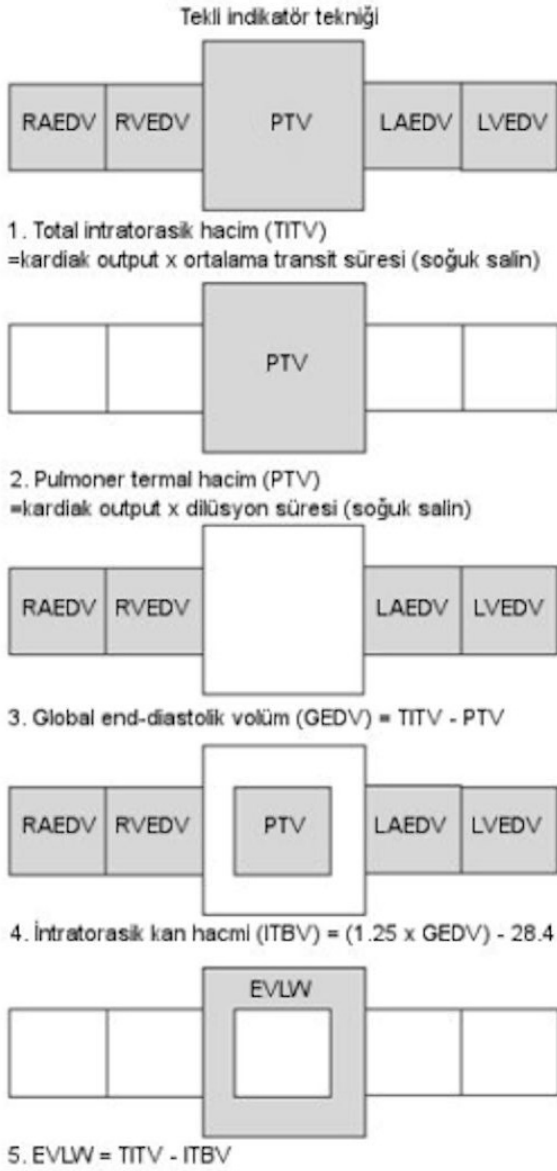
Tekli indikatör tekniği

RAEDV RVEDV PTV LAEDV LVEDV

1. Total intratorasik hacim (TITV)
=kardiak output x ortalama transit süresi (soğuk salin)

PTV

2. Pulmoner termal hacim (PTV)
=kardiak output x dilüsyon süresi (soğuk salin)

RAEDV RVEDV LAEDV LVEDV

3. Global end-diastolik volüm (GEDV) = TITV - PTV

RAEDV RVEDV PTV LAEDV LVEDV

4. İntratorasik kan hacmi (ITBV) = (1.25 x GEDV) - 28.4

EVLW

5. EVLW = TITV - ITBV